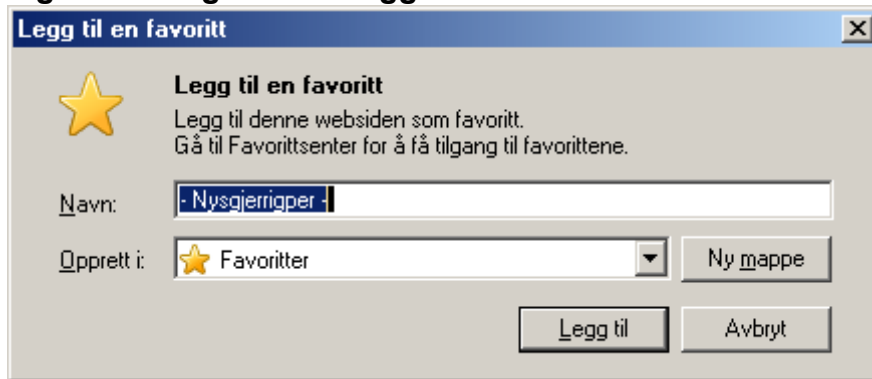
Legg til en favoritt

Legg til en favoritt
Legg til denne websiden som favoritt.
Gå til Favorittsenter for å få tilgang til favorittene.

Navn: - Nysgjerrigper -

Opprett i: Favoritter

Ny mappe

Legg til

Avbryt